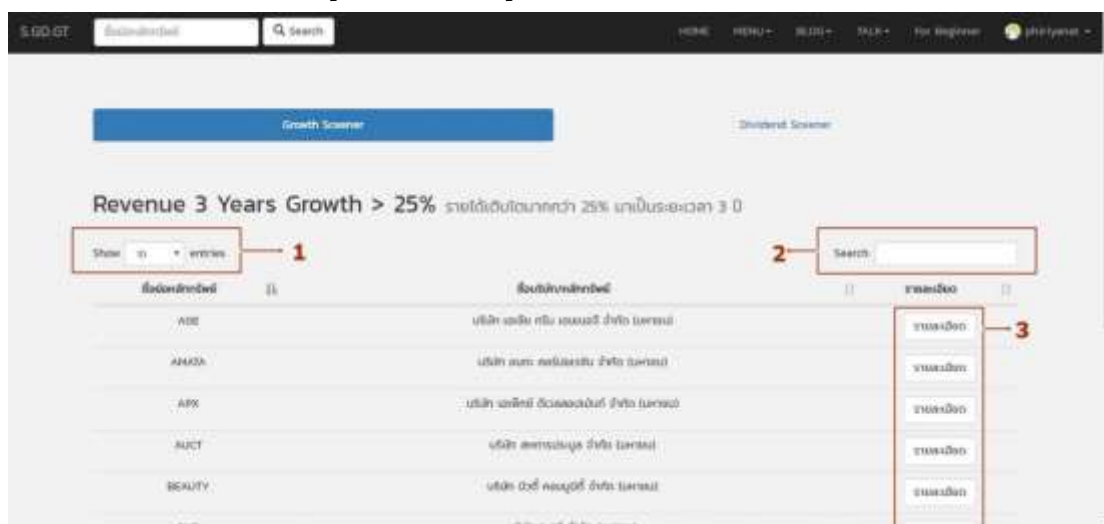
S.GD.GT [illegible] Search HOME MENU BLOG TALK For Beginner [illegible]

Growth Screener

Dividend Screener

Revenue 3 Years Growth > 25% รายได้เติบโตมากกว่า 25% มาเป็นระยะเวลา 3 ปี

Show 10 entries 1

2 Search

| ชื่อย่อหลักทรัพย์ | ชื่อบริษัทหลักทรัพย์ | รายละเอียด |
|---|---|---|
| AGE | บริษัท เอเชีย กรีน เอนเนอจี จำกัด (มหาชน) | รายละเอียด |
| ANATA | บริษัท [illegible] จำกัด (มหาชน) | รายละเอียด |
| APX | บริษัท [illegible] จำกัด (มหาชน) | รายละเอียด |
| AUCT | บริษัท สหการประมูล จำกัด (มหาชน) | รายละเอียด |
| BEAUTY | บริษัท บิวตี้ คอมมูนิตี้ จำกัด (มหาชน) | รายละเอียด |

3